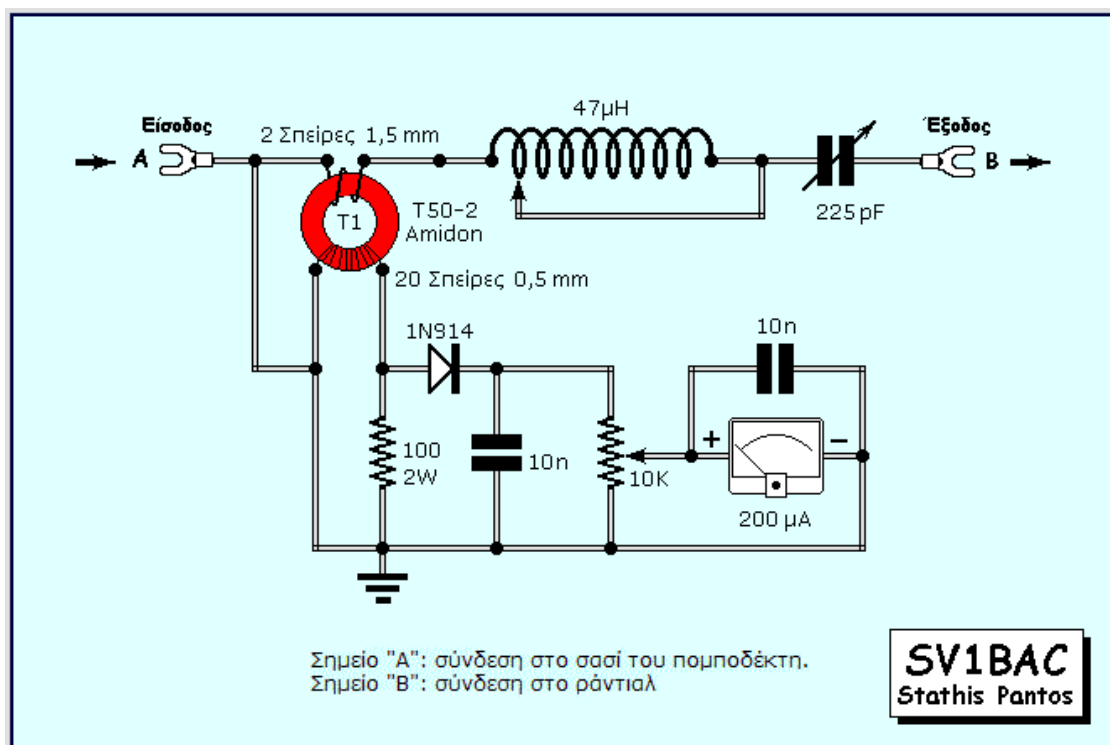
Είσοδος
A
2 Σπείρες 1,5 mm
47μH
Έξοδος
B
T1
T50-2
Amidon
225pF
20 Σπείρες 0,5 mm
1N914
10n
+
–
100
2W
10n
10K
200 μA

Σημείο "A": σύνδεση στο σασί του πομποδέκτη.
Σημείο "B": σύνδεση στο ράντιαλ

SV1BAC
Stathis Pantos